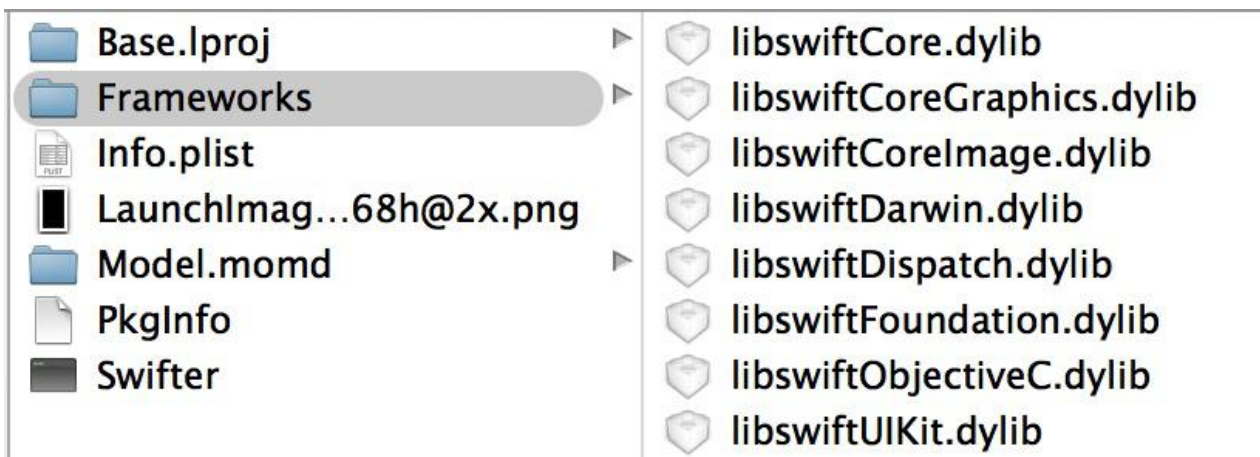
Base.lproj
Frameworks
Info.plist
LaunchImag…68h@2x.png
Model.momd
PkgInfo
Swifter

libswiftCore.dylib
libswiftCoreGraphics.dylib
libswiftCoreImage.dylib
libswiftDarwin.dylib
libswiftDispatch.dylib
libswiftFoundation.dylib
libswiftObjectiveC.dylib
libswiftUIKit.dylib